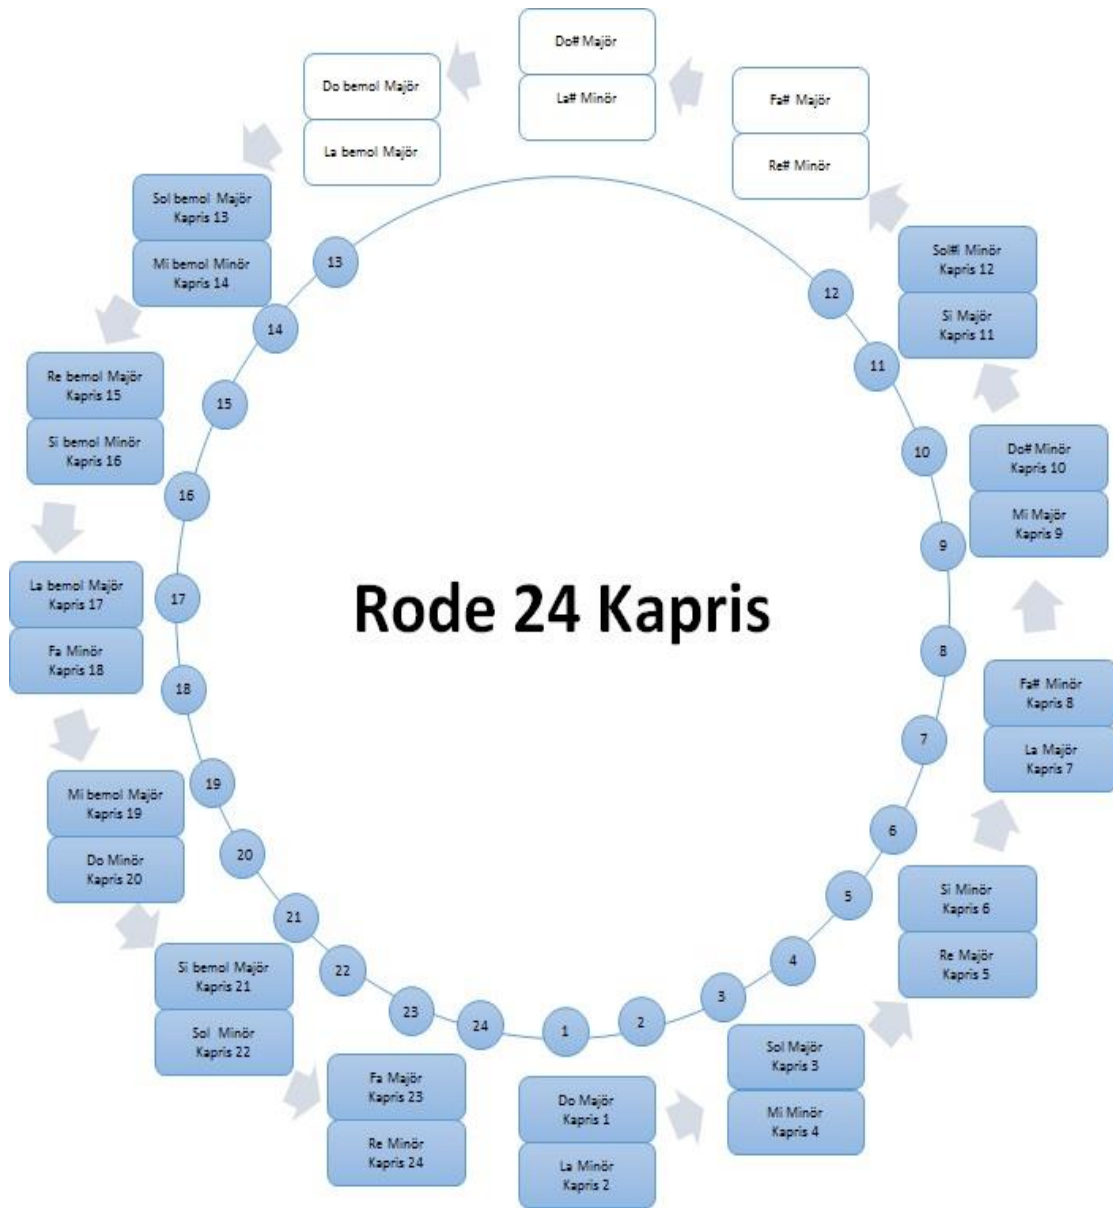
Rode 24 Kapris

Do Majör
Kapris 1

La Minör
Kapris 2

Sol Majör
Kapris 3

Mi Minör
Kapris 4

Re Majör
Kapris 5

Si Minör
Kapris 6

La Majör
Kapris 7

Fa# Minör
Kapris 8

Mi Majör
Kapris 9

Do# Minör
Kapris 10

Si Majör
Kapris 11

Sol# Minör
Kapris 12

Fa# Majör

Re# Minör

Do# Majör

La# Minör

Do bemol Majör

La bemol Majör

Sol bemol Majör
Kapris 13

Mi bemol Minör
Kapris 14

Re bemol Majör
Kapris 15

Si bemol Minör
Kapris 16

La bemol Majör
Kapris 17

Fa Minör
Kapris 18

Mi bemol Majör
Kapris 19

Do Minör
Kapris 20

Si bemol Majör
Kapris 21

Sol Minör
Kapris 22

Fa Majör
Kapris 23

Re Minör
Kapris 24

1 2 3 4 5 6 7 8 9 10 11 12 13 14 15 16 17 18 19 20 21 22 23 24